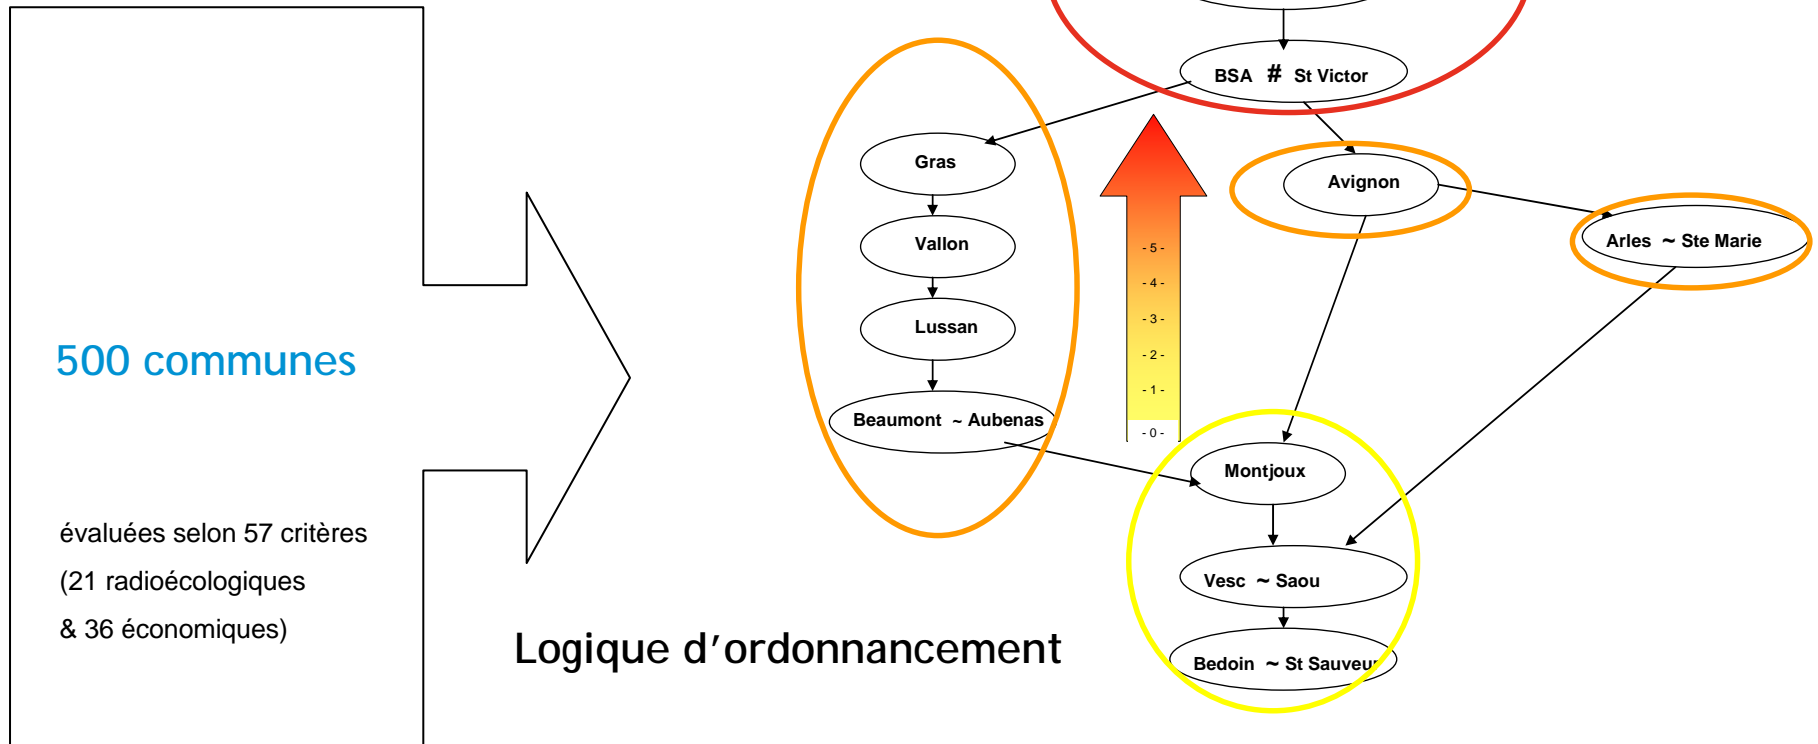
500 communes

évaluées selon 57 critères
(21 radioécologiques
& 36 économiques)

Logique d'ordonnancement

BSA # St Victor

Gras

Vallon

Lussan

Beaumont ~ Aubenas

- 5 -
- 4 -
- 3 -
- 2 -
- 1 -
- 0 -

Avignon

Arles ~ Ste Marie

Montjoux

Vesc ~ Saou

Bedoin ~ St Sauveur